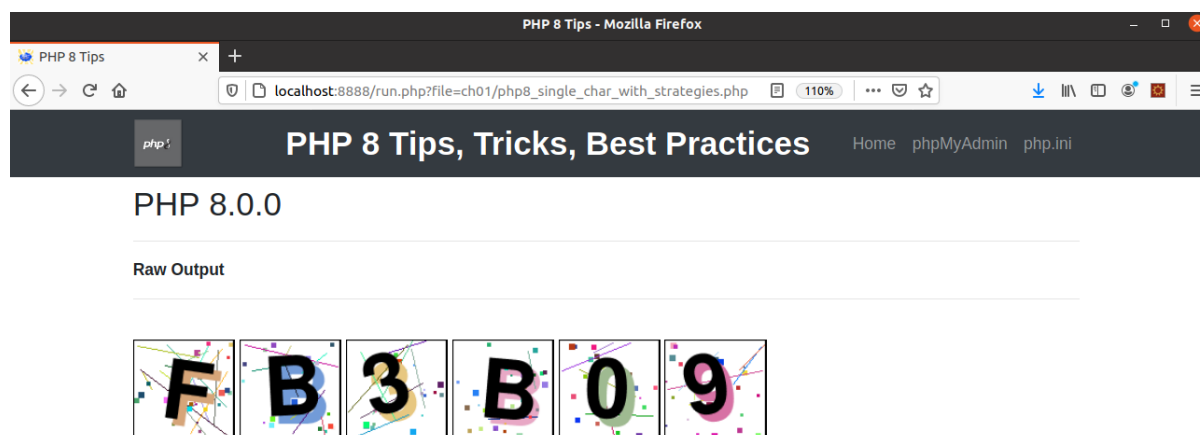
PHP 8 Tips - Mozilla Firefox

PHP 8 Tips

localhost:8888/run.php?file=ch01/php8_single_char_with_strategies.php

110%

php

PHP 8 Tips, Tricks, Best Practices

Home phpMyAdmin php.ini

PHP 8.0.0

Raw Output

F B 3 B 0 9